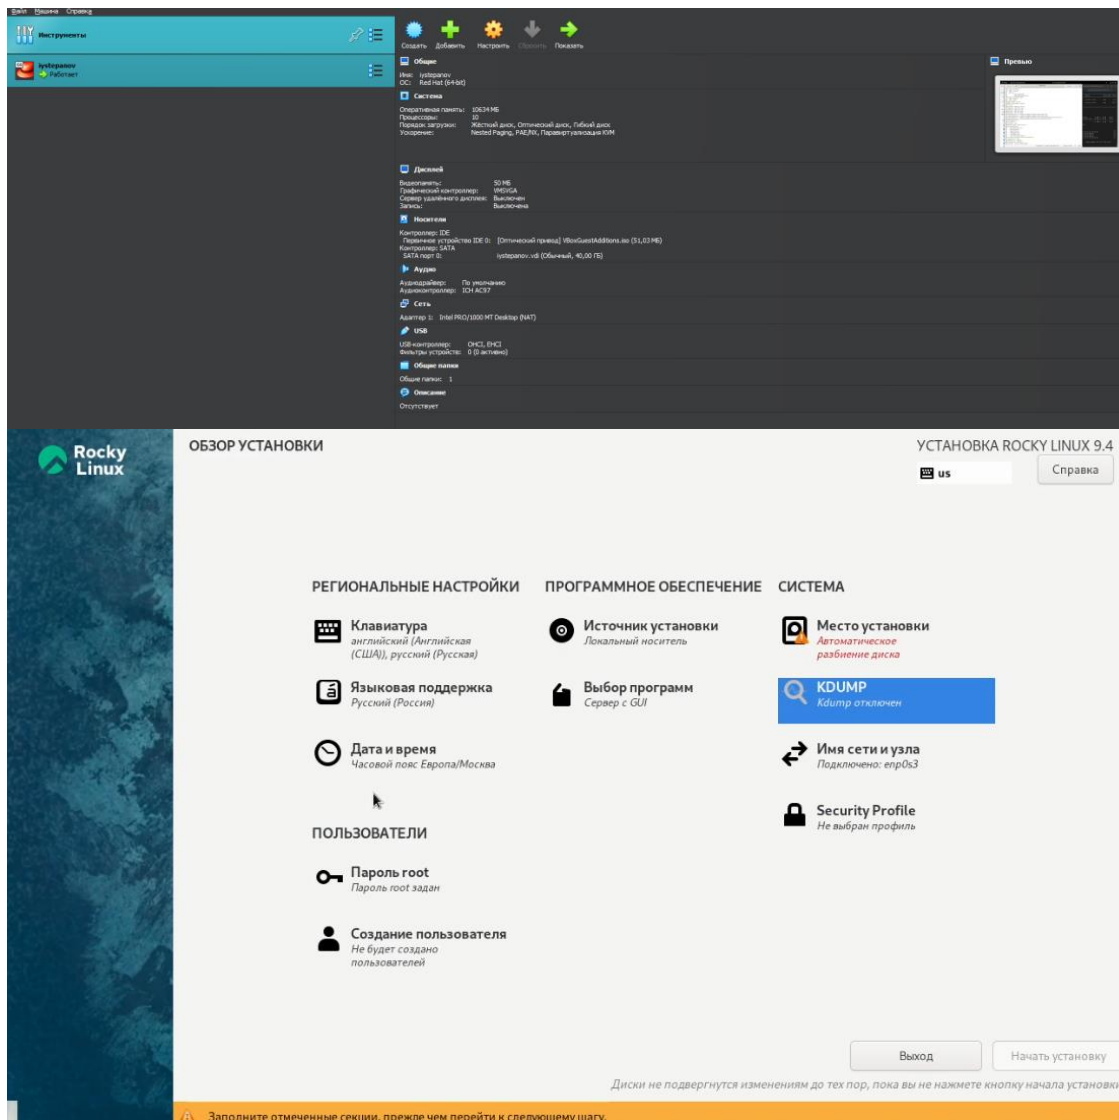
Файл Машина Справка

Инструменты

iystepanov
Работает

Создать Добавить Настроить Сбросить Показать

Общие
Имя: iystepanov
ОС: Red Hat (64-bit)

Система
Оперативная память: 10634 МБ
Процессоры: 10
Порядок загрузки: Жёсткий диск, Оптический диск, Гибкий диск
Ускорение: Nested Paging, PAE/NX, Паравиртуализация KVM

Превью

Дисплей
Видеопамять: 50 МБ
Графический контроллер: VMSVGA
Сервер удалённого дисплея: Выключен
Запись: Выключена

Носители
Контроллер: IDE
Первичное устройство IDE 0: [Оптический привод] VBoxGuestAdditions.iso (51,02 МБ)
Контроллер: SATA
SATA порт 0: iystepanov.vdi (Обычный, 40,00 ГБ)

Аудио
Аудиодрайвер: По умолчанию
Аудиоконтроллер: ICH AC97

Сеть
Адаптер 1: Intel PRO/1000 MT Desktop (NAT)

USB
USB-контроллер: OHCI, EHCI
Фильтры устройств: 0 (0 активно)

Общие папки
Общие папки: 1

Описание
Отсутствует

Rocky Linux

ОБЗОР УСТАНОВКИ

УСТАНОВКА ROCKY LINUX 9.4

us

Справка

РЕГИОНАЛЬНЫЕ НАСТРОЙКИ

Клавиатура
английский (Английская (США)), русский (Русская)

Языковая поддержка
Русский (Россия)

Дата и время
Часовой пояс Европа/Москва

ПРОГРАММНОЕ ОБЕСПЕЧЕНИЕ

Источник установки
Локальный носитель

Выбор программ
Сервер с GUI

СИСТЕМА

Место установки
Автоматическое разбиение диска

KDUMP
Kdump отключен

Имя сети и узла
Подключено: enp0s3

Security Profile
Не выбран профиль

ПОЛЬЗОВАТЕЛИ

Пароль root
Пароль root задан

Создание пользователя
Не будет создано пользователей

Выход

Начать установку

Диски не подвергнутся изменениям до тех пор, пока вы не нажмете кнопку начала установки

Заполните отмеченные секции, прежде чем перейти к следующему шагу.